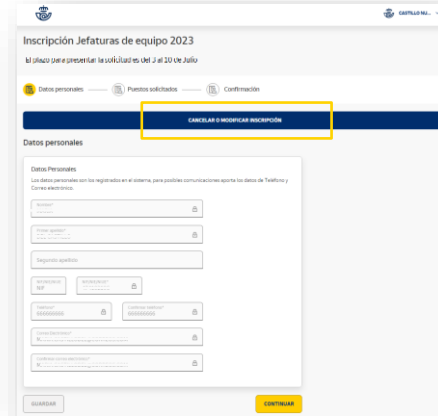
CASTILLO NU...

Inscripción Jefaturas de equipo 2023

El plazo para presentar la solicitud es del 3 al 10 de Julio

Datos personales — Puestos solicitados — Confirmación

CANCELAR O MODIFICAR INSCRIPCIÓN

Datos personales

Datos Personales

Los datos personales son los registrados en el sistema, para posibles comunicaciones aporta los datos de Teléfono y Correo electrónico.

Nombre*

Primer apellido*

Segundo apellido

Identificación*
NIF

Identificación*

Teléfono*
999999999

Confirmar Teléfono*
999999999

Correo Electrónico*

Confirmar correo electrónico*

GUARDAR

CONTINUAR